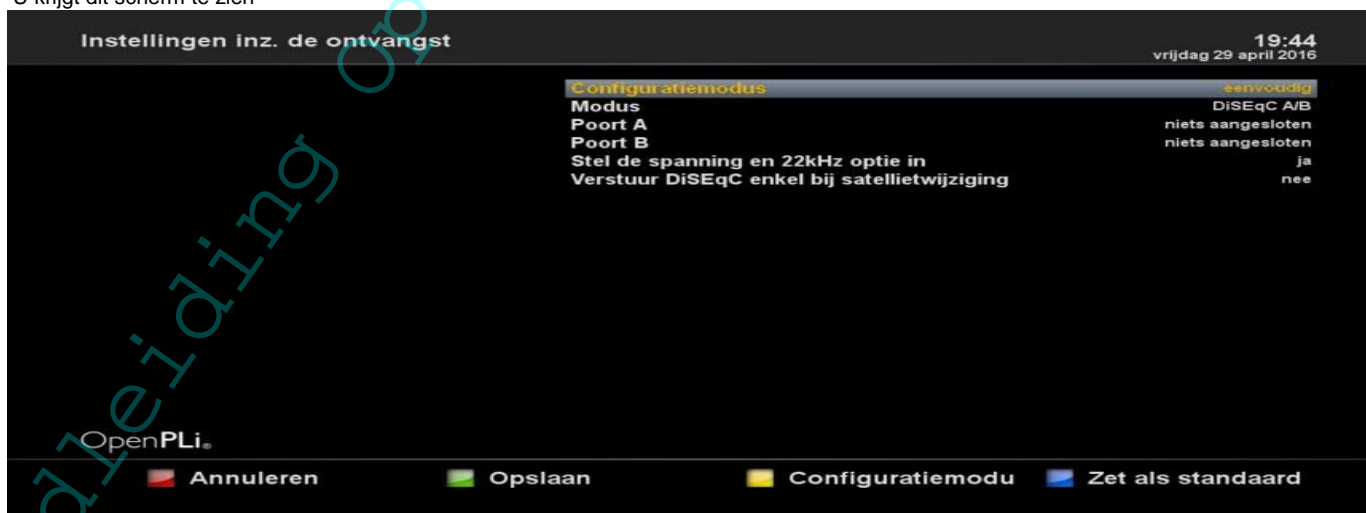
U krijgt dit scherm te zien

Instellingen inz. de ontvangst

19:44
vrijdag 29 april 2016

| | |
|---|---|
| Configuratiemodus | eenvoudig |
| Modus | DiSEqC A/B |
| Poort A | niets aangesloten |
| Poort B | niets aangesloten |
| Stel de spanning en 22kHz optie in | ja |
| Verstuur DiSEqC enkel bij satellietwijziging | nee |

OpenPLi

Annuleren   Opslaan   Configuratiemodu   Zet als standaard

dleiding op